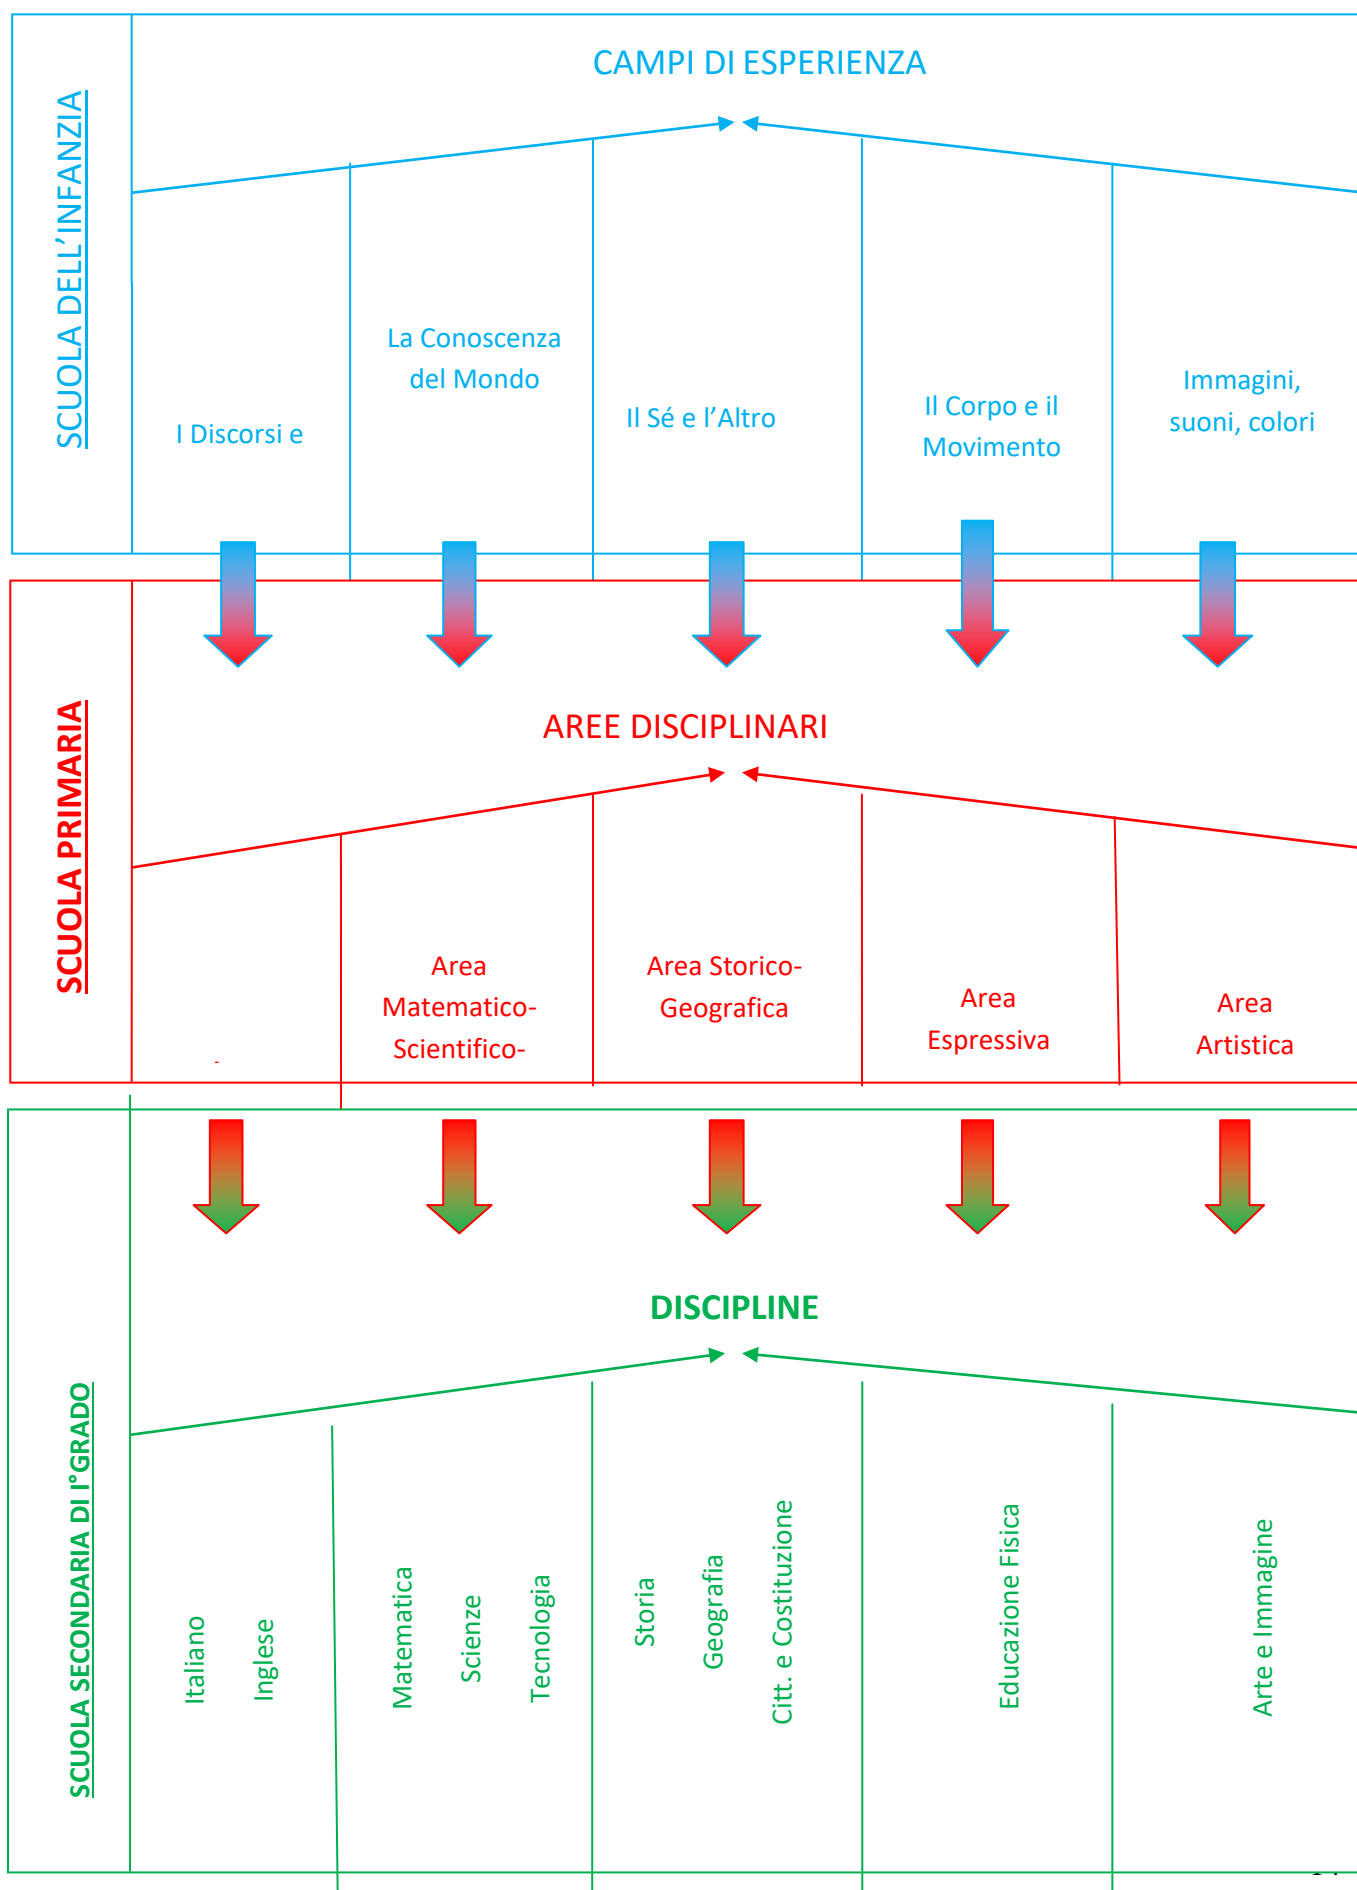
SCUOLA DELL'INFANZIA

CAMPI DI ESPERIENZA

I Discorsi e

La Conoscenza del Mondo

Il Sé e l'Altro

Il Corpo e il Movimento

Immagini, suoni, colori

SCUOLA PRIMARIA

AREE DISCIPLINARI

Area Matematico-Scientifico-

Area Storico-Geografica

Area Espressiva

Area Artistica

SCUOLA SECONDARIA DI I°GRADO

DISCIPLINE

Italiano

Inglese

Matematica

Scienze

Tecnologia

Storia

Geografia

Citt. e Costituzione

Educazione Fisica

Arte e Immagine